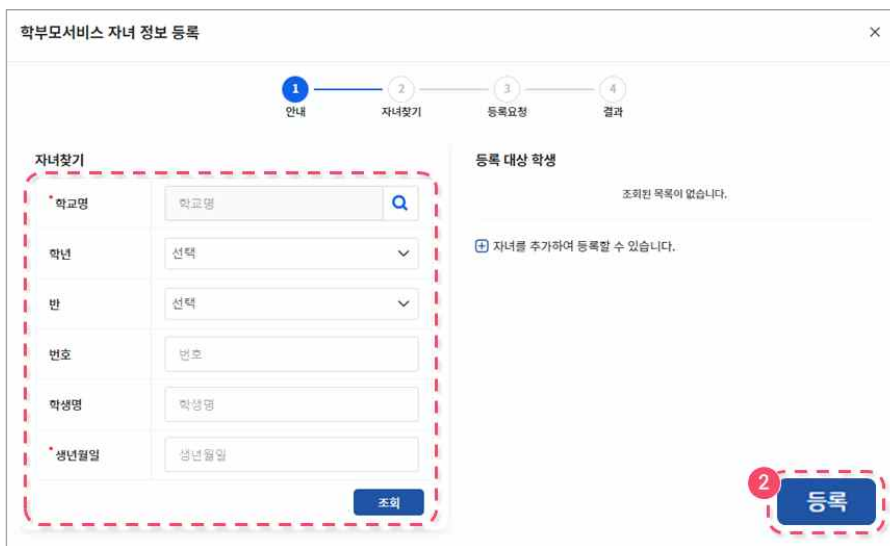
학부모서비스 자녀 정보 등록

×

1 안내
2 자녀찾기
3 등록요청
4 결과

자녀찾기

| | |
|---|---|
| *학교명 | 학교명 |
| 학년 | 선택 |
| 반 | 선택 |
| 번호 | 번호 |
| 학생명 | 학생명 |
| *생년월일 | 생년월일 |

조회

등록 대상 학생

조회된 목록이 없습니다.

자녀를 추가하여 등록할 수 있습니다.

2

등록